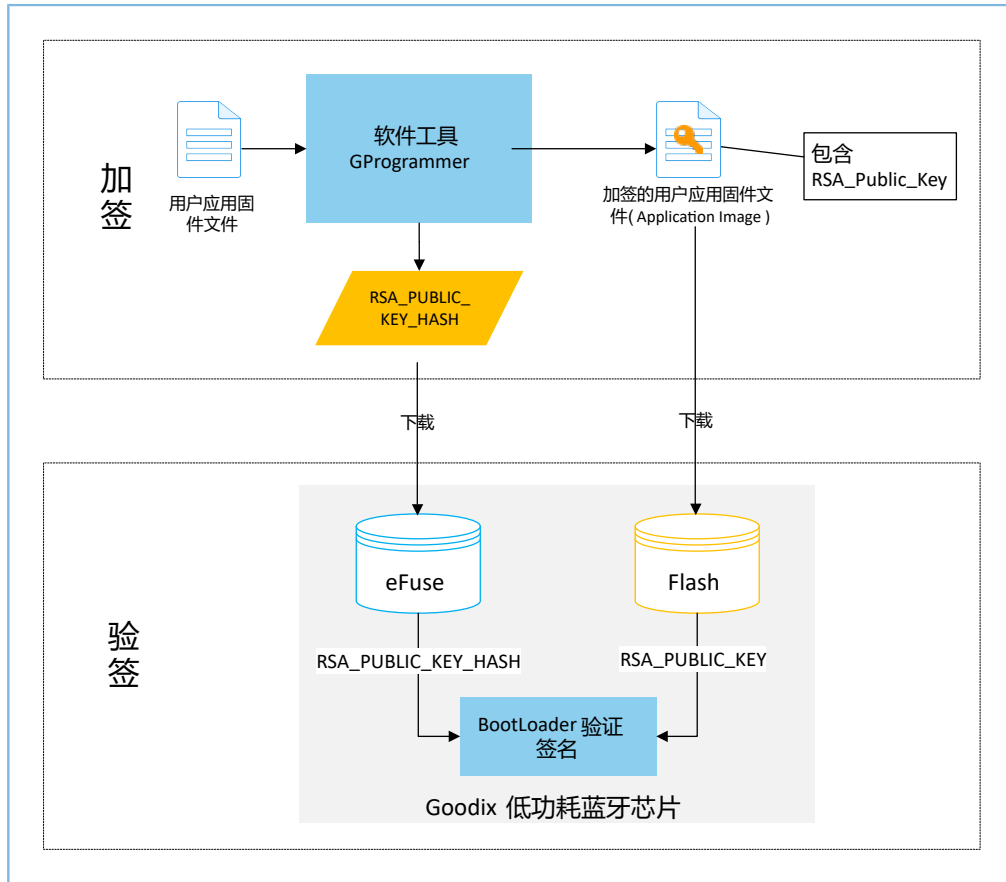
加签

用户应用固件文件

软件工具
GProgrammer

加签的用户应用固件文件( Application Image )

包含
RSA_Public_Key

RSA_PUBLIC_KEY_HASH

下载

下载

验签

eFuse

Flash

RSA_PUBLIC_KEY_HASH

RSA_PUBLIC_KEY

BootLoader 验证签名

Goodix 低功耗蓝牙芯片